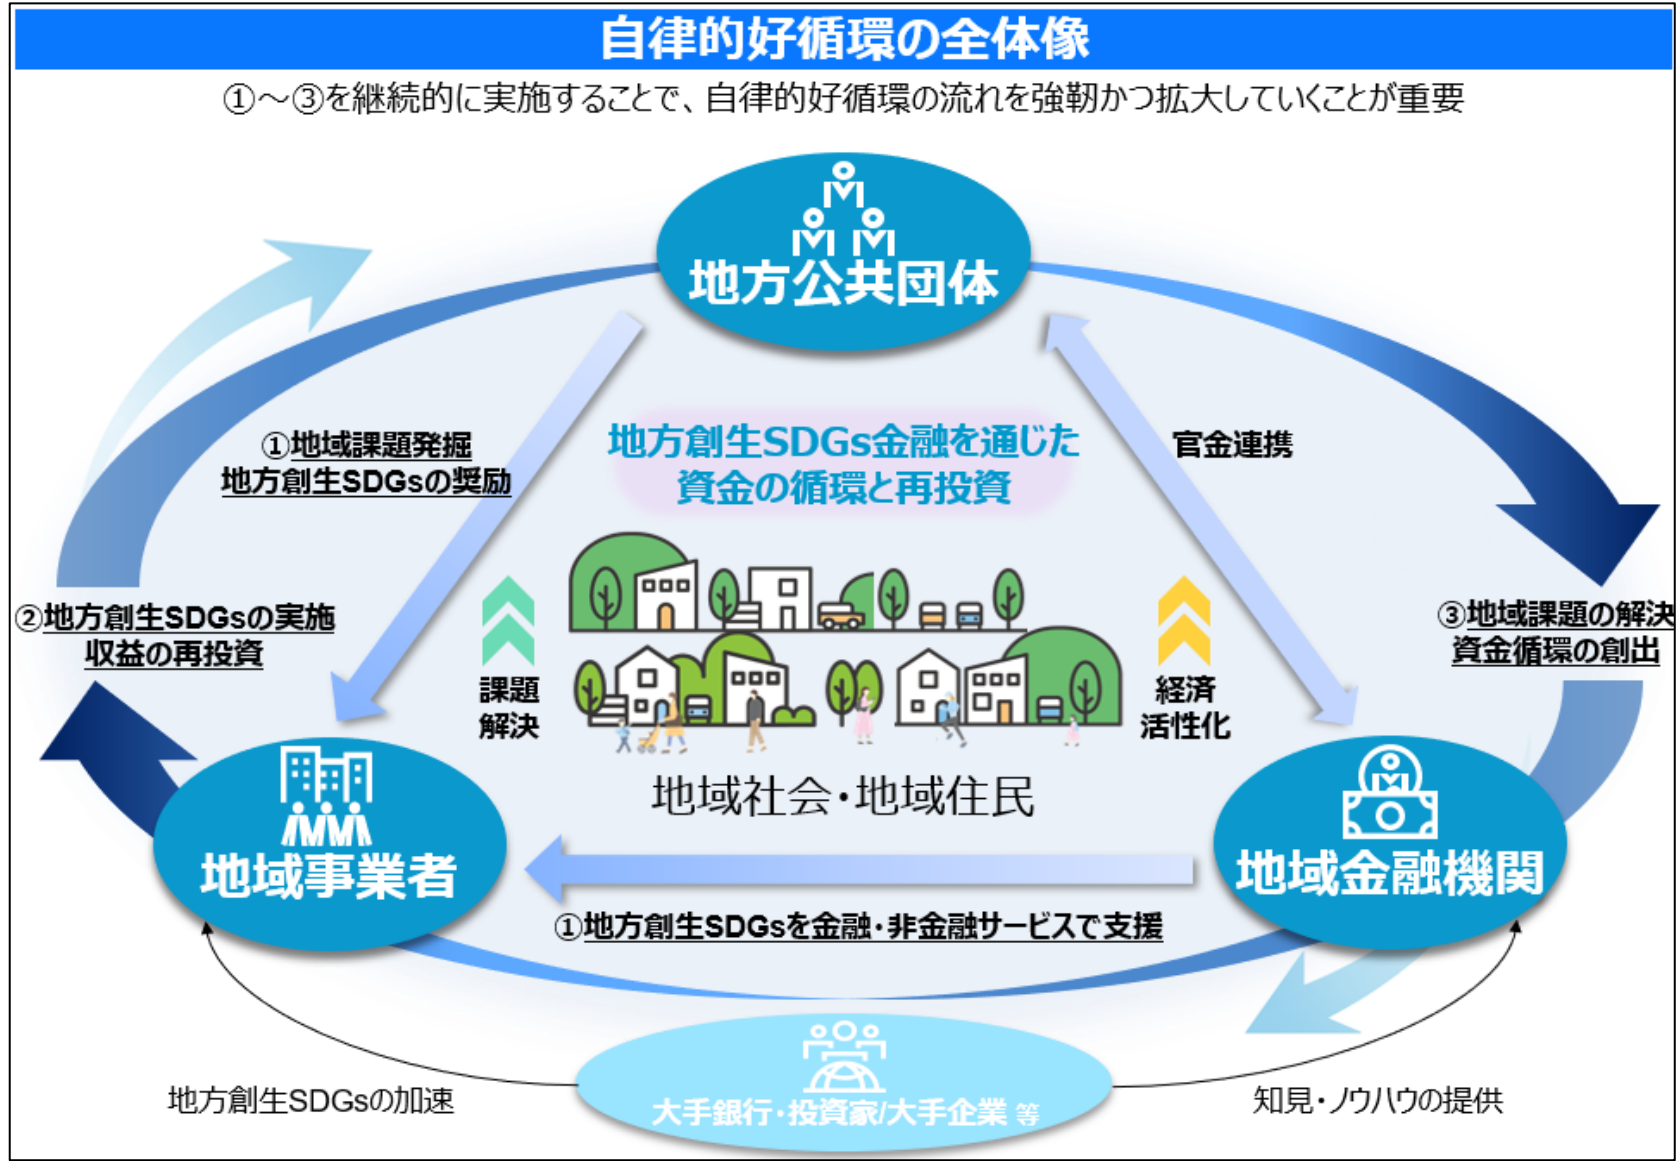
自律的好循環の全体像

①～③を継続的に実施することで、自律的好循環の流れを強靭かつ拡大していくことが重要

地方公共団体

①地域課題発掘
地方創生SDGsの奨励

官金連携

地方創生SDGs金融を通じた
資金の循環と再投資

②地方創生SDGsの実施
収益の再投資

③地域課題の解決
資金循環の創出

課題
解決

経済
活性化

地域社会・地域住民

地域事業者

地域金融機関

①地方創生SDGsを金融・非金融サービスで支援

地方創生SDGsの加速

大手銀行・投資家/大手企業 等

知見・ノウハウの提供